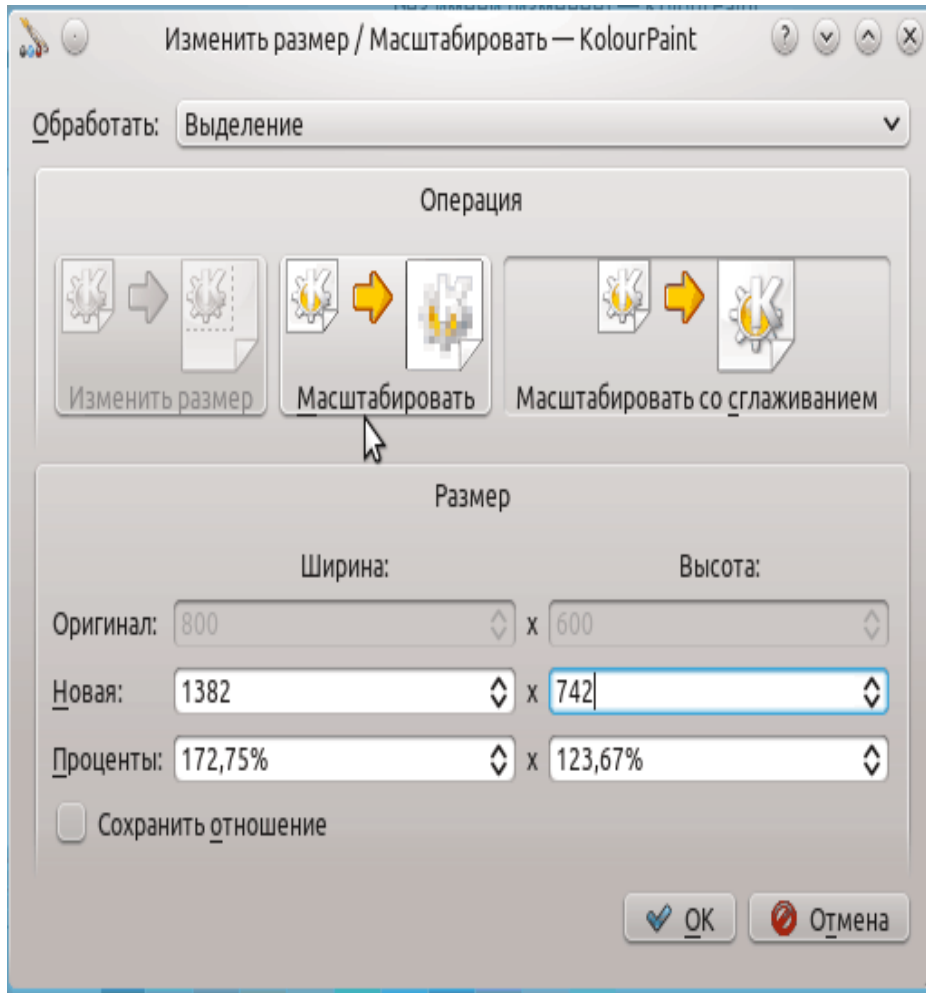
Изменить размер / Масштабировать — KolourPaint

Обработать: Выделение

Операция

Изменить размер

Масштабировать

Масштабировать со сглаживанием

Размер

Ширина:

Высота:

Оригинал: 800 x 600

Новая: 1382 x 742

Проценты: 172,75% x 123,67%

Сохранить отношение

OK

Отмена